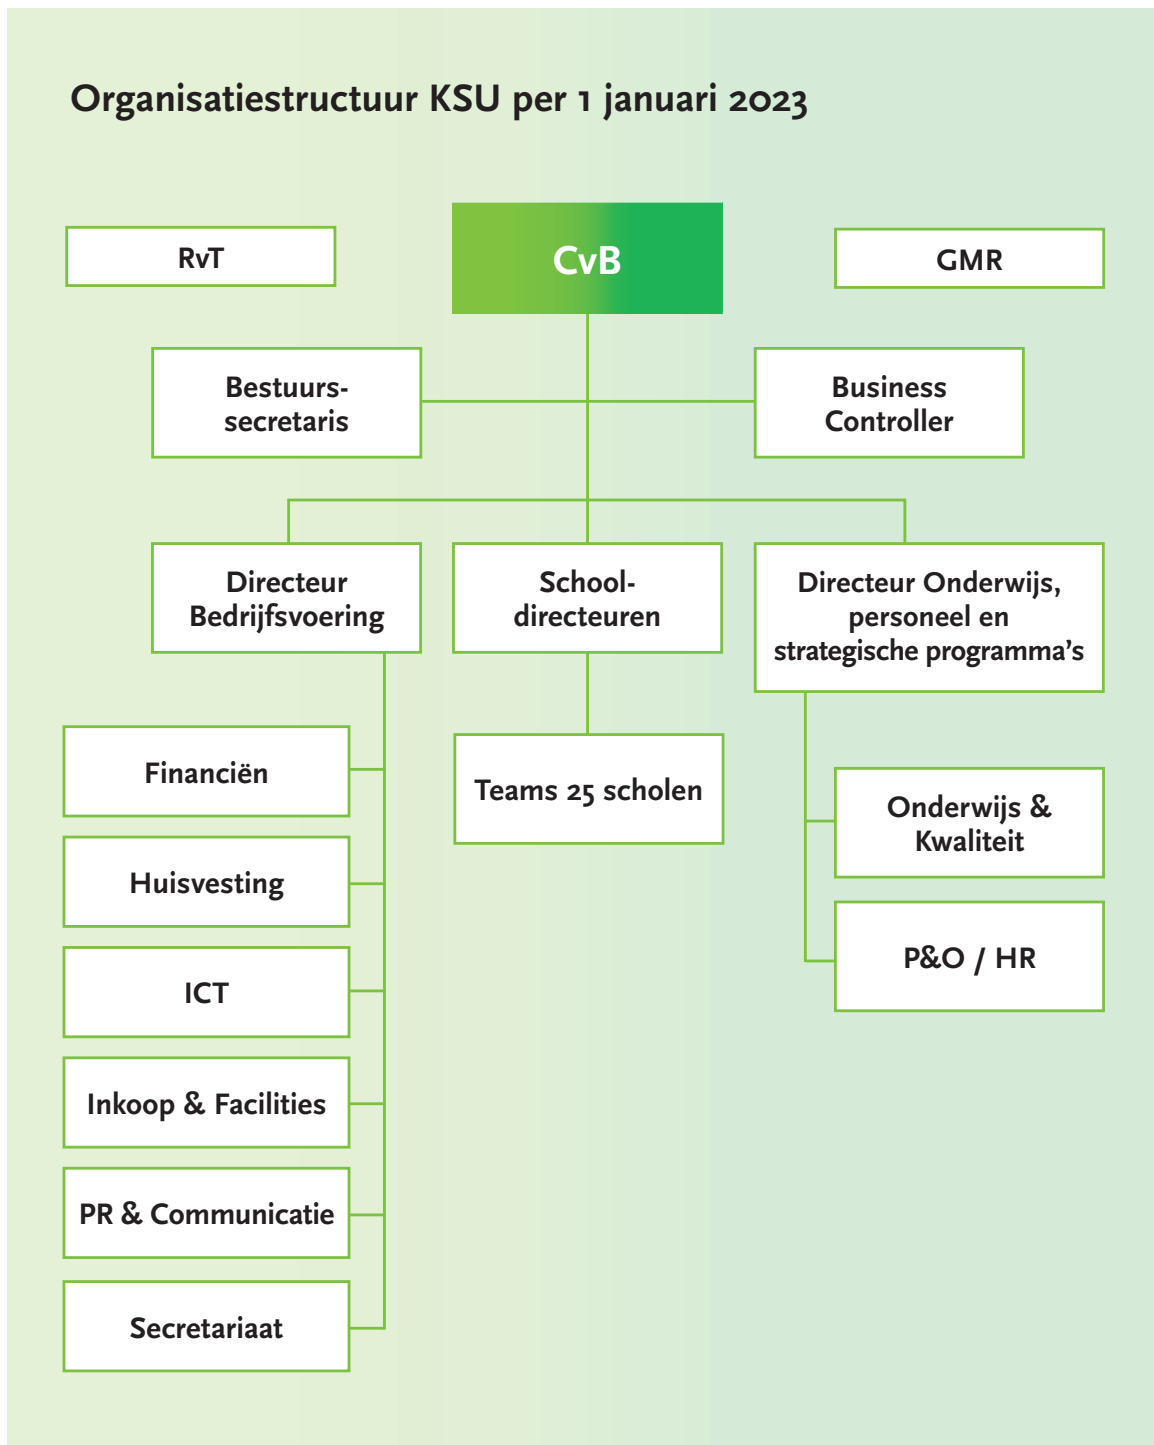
Organisatiestructuur KSU per 1 januari 2023

RvT

CvB

GMR

Bestuurssecretaris

Business Controller

Directeur Bedrijfsvoering

Schooldirecteuren

Directeur Onderwijs, personeel en strategische programma's

Financiën

Teams 25 scholen

Huisvesting

ICT

Inkoop & Facilities

PR & Communicatie

Secretariaat

Onderwijs & Kwaliteit

P&O / HR